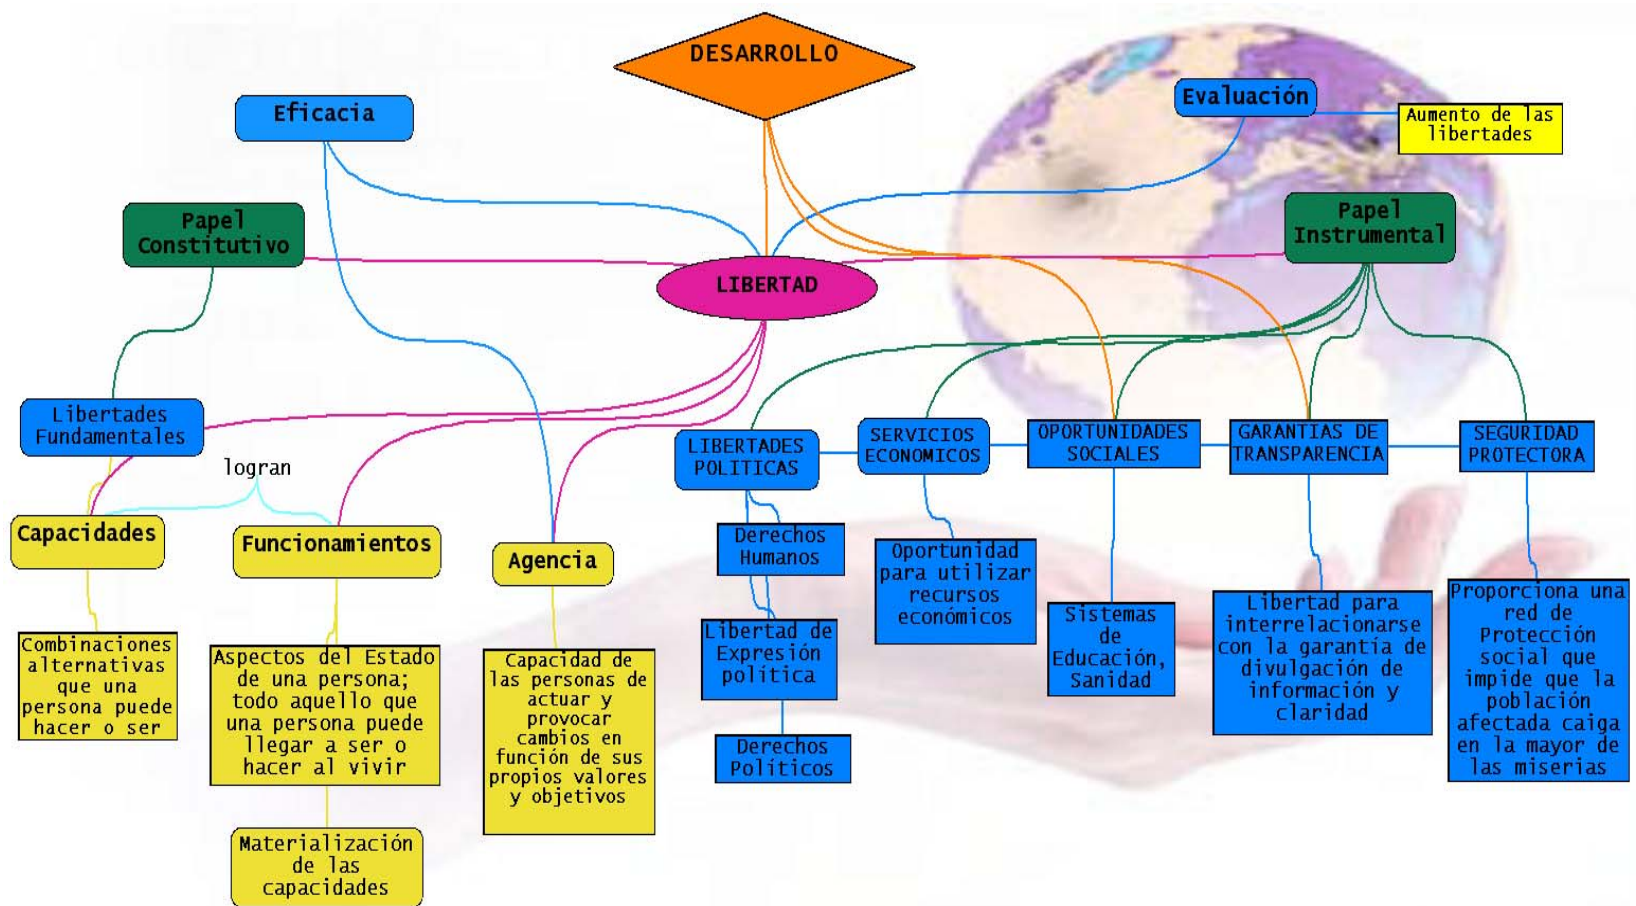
DESARROLLO

Eficacia

Evaluación

Aumento de las libertades

Papel Constitutivo

Papel Instrumental

LIBERTAD

Libertades Fundamentales

logran

Capacidades

Funcionamientos

Agencia

LIBERTADES POLITICAS

SERVICIOS ECONOMICOS

OPORTUNIDADES SOCIALES

GARANTIAS DE TRANSPARENCIA

SEGURIDAD PROTECTORA

Combinaciones alternativas que una persona puede hacer o ser

Aspectos del Estado de una persona; todo aquello que una persona puede llegar a ser o hacer al vivir

Materialización de las capacidades

Capacidad de las personas de actuar y provocar cambios en función de sus propios valores y objetivos

Derechos Humanos

Libertad de Expresión política

Derechos Políticos

Oportunidad para utilizar recursos económicos

Sistemas de Educación, Sanidad

Libertad para interrelacionarse con la garantía de divulgación de información y claridad

Proporciona una red de Protección social que impide que la población afectada caiga en la mayor de las miserias